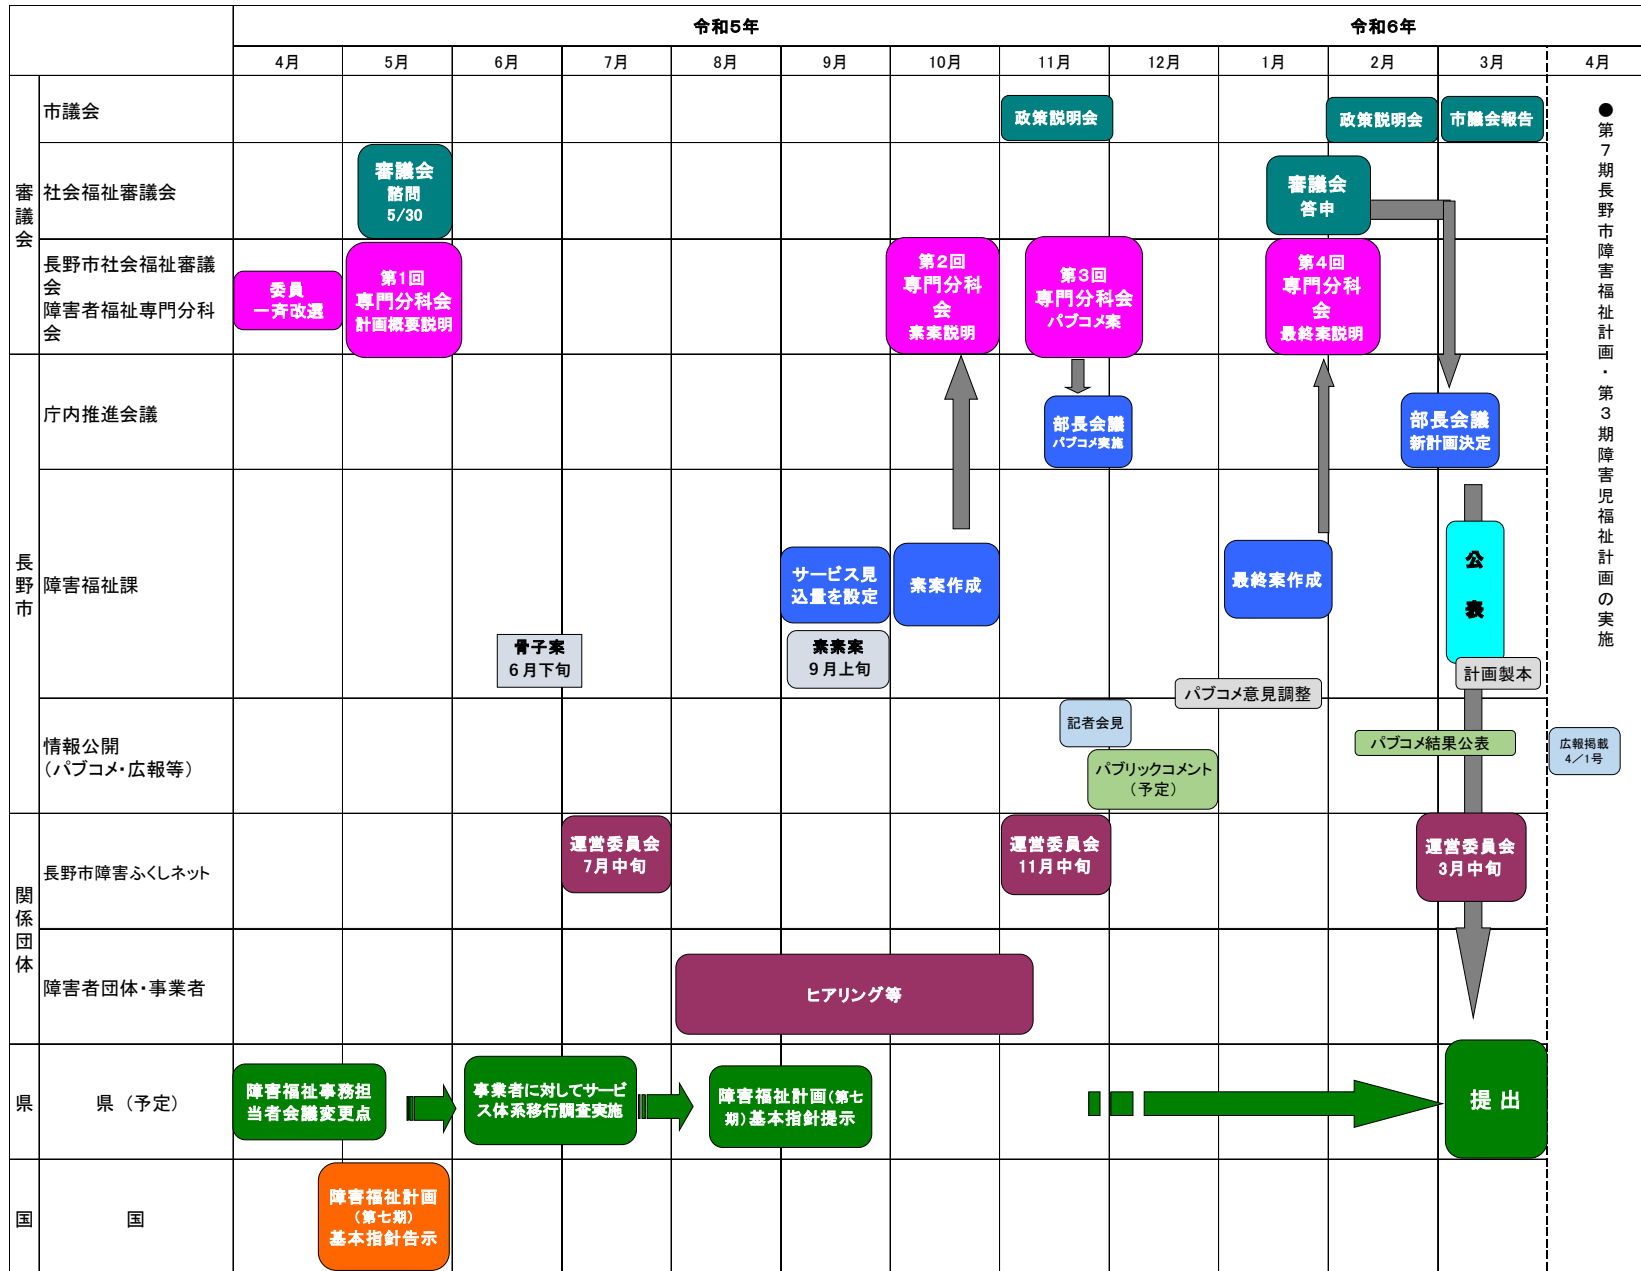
令和5年

令和6年

4月 5月 6月 7月 8月 9月 10月 11月 12月 1月 2月 3月 4月

審議会

市議会

政策説明会

政策説明会

市議会報告

社会福祉審議会

審議会
諮問
5/30

審議会
答申

長野市社会福祉審議会
障害者福祉専門分科会

委員
一斉改選

第1回
専門分科会
計画概要説明

第2回
専門分科会
素案説明

第3回
専門分科会
パブコメ案

第4回
専門分科会
最終案説明

長野市

庁内推進会議

部長会議
パブコメ実施

部長会議
新計画決定

障害福祉課

サービス見込量を設定

素案作成

最終案作成

公表

骨子案
6月下旬

素素案
9月上旬

計画製本

パブコメ意見調整

情報公開
(パブコメ・広報等)

記者会見

パブリックコメント
(予定)

パブコメ結果公表

広報掲載
4/1号

関係団体

長野市障害ふくしネット

運営委員会
7月中旬

運営委員会
11月中旬

運営委員会
3月中旬

障害者団体・事業者

ヒアリング等

県

県(予定)

障害福祉事務担当者会議変更点

事業者に対してサービス体系移行調査実施

障害福祉計画(第七期)基本指針提示

提出

国

国

障害福祉計画
(第七期)
基本指針告示

●第7期長野市障害福祉計画・第3期障害児福祉計画の実施